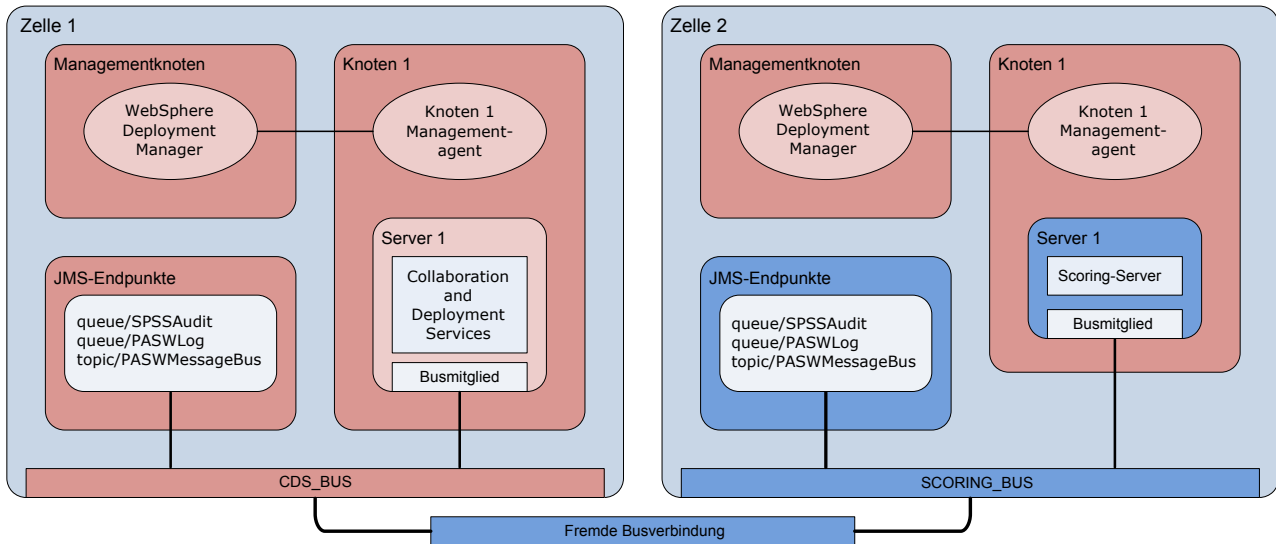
Zelle 1

Managementknoten

WebSphere Deployment Manager

Knoten 1

Knoten 1 Managementagent

Server 1

Collaboration and Deployment Services

Busmitglied

JMS-Endpunkte

queue/SPSSAudit
queue/PASWLog
topic/PASWMessageBus

CDS_BUS

Zelle 2

Managementknoten

WebSphere Deployment Manager

Knoten 1

Knoten 1 Managementagent

Server 1

Scoring-Server

Busmitglied

JMS-Endpunkte

queue/SPSSAudit
queue/PASWLog
topic/PASWMessageBus

SCORING_BUS

Fremde Busverbindung